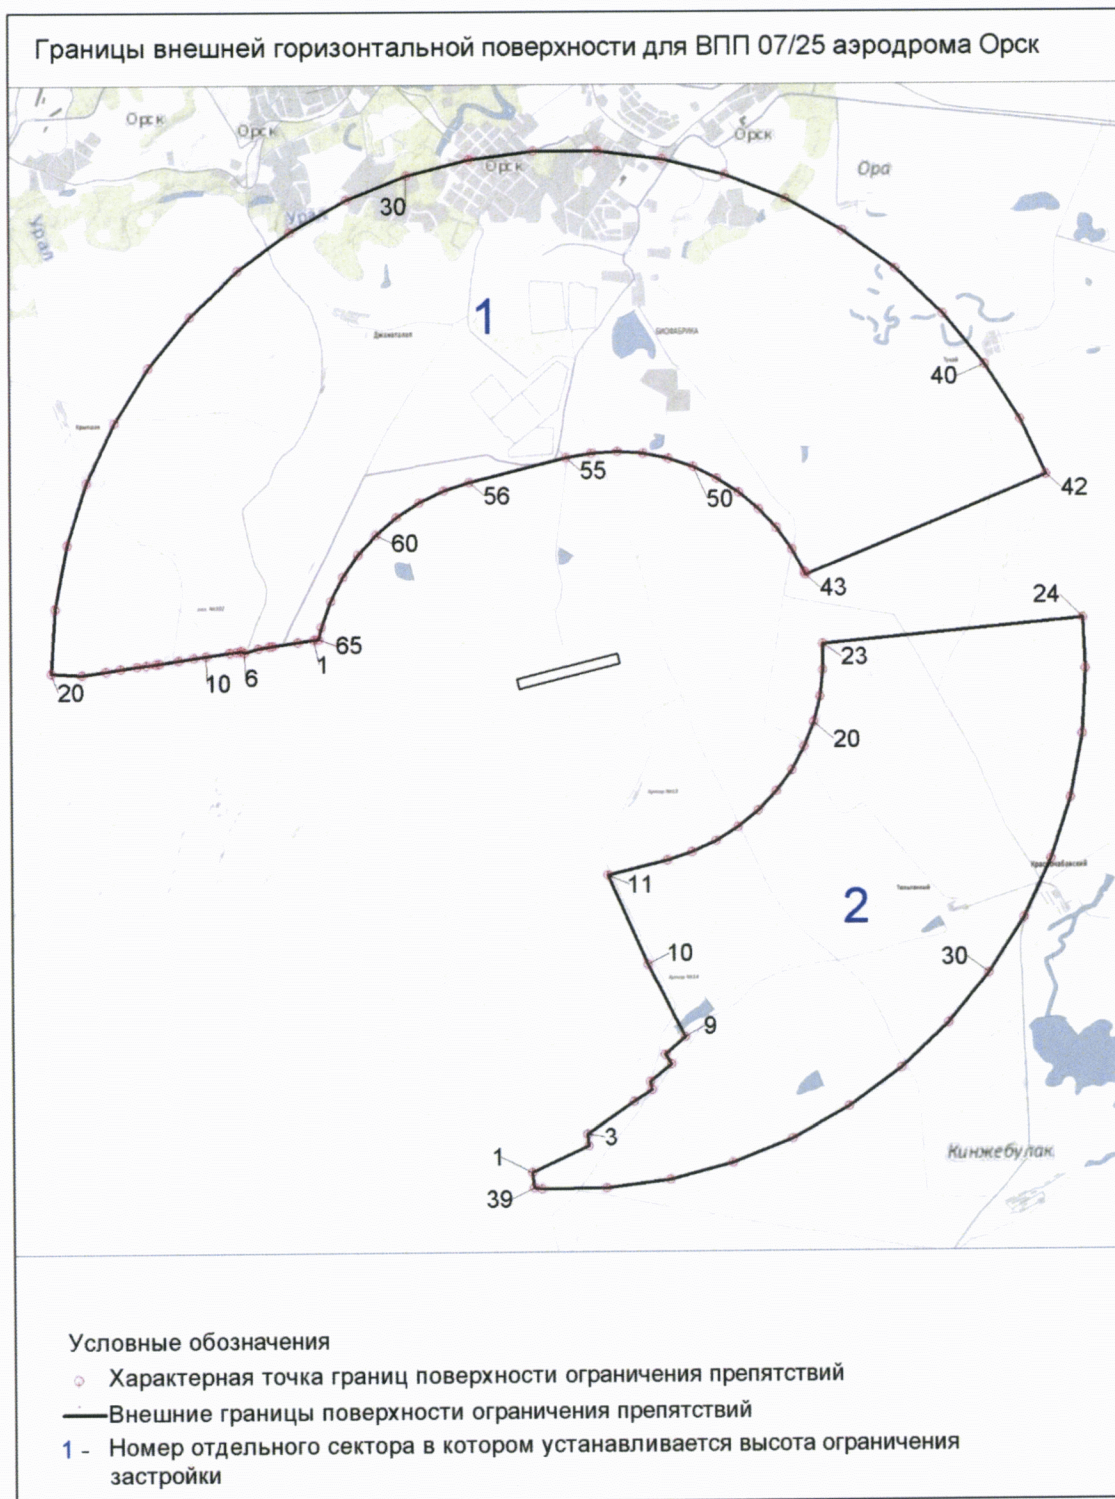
Границы внешней горизонтальной поверхности для ВПП 07/25 аэродрома Орск

Орск
Орск
Орск
Орск
Орa
Урал
Урал
30
1
40
42
55
56
50
60
43
65
1
20
10
6
24
23
20
11
2
10
30
9
3
1
39
Кинжебулак

Условные обозначения
Характерная точка границ поверхности ограничения препятствий
Внешние границы поверхности ограничения препятствий
1 - Номер отдельного сектора в котором устанавливается высота ограничения застройки